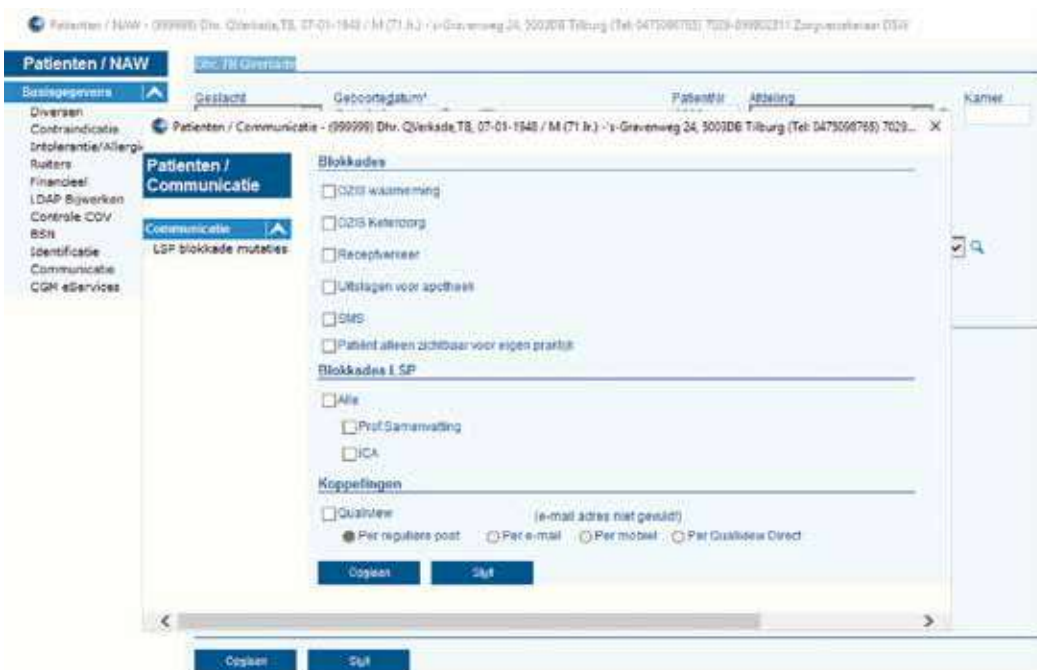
Patienten / NAW - (999999) Dhr. QVerkade,TB, 07-01-1940 / M (71 Jr.) - 's-Gravenweg 24, 5003DB Tilburg (Tel: 0475098765) 7029-099802311 Zorgverzekeraar DSW

Patienten / NAW

Dhr. TB Qverkade

Basisgegevens
Diversen
Contraindicatie
Intolerantie/Allergie
Ruiters
Financieel
LDAP Bijwerken
Controle COV
BSN
Identificatie
Communicatie
CGM eServices

Geslacht
Geboortedatum*
Patientnr
Afdeling
Kamer

Patienten / Communicatie - (999999) Dhr. QVerkade,TB, 07-01-1940 / M (71 Jr.) - 's-Gravenweg 24, 5003DB Tilburg (Tel: 0475098765) 7029... ×

Patienten / Communicatie

Communicatie
LSP blokkade mutaties

Blokkades
OZIS waarneming
OZIS Ketenzorg
Receptverkeer
Uitslagen voor apotheek
SMS
Patiënt alleen zichtbaar voor eigen praktijk

Blokkades LSP
Alle
Prof.Samenvatting
ICA

Koppelingen
Qualiview
(e-mail adres niet gevuld!)
Per reguliere post
Per e-mail
Per mobiel
Per Qualiview Direct

Opslaan
Sluit

Opslaan
Sluit